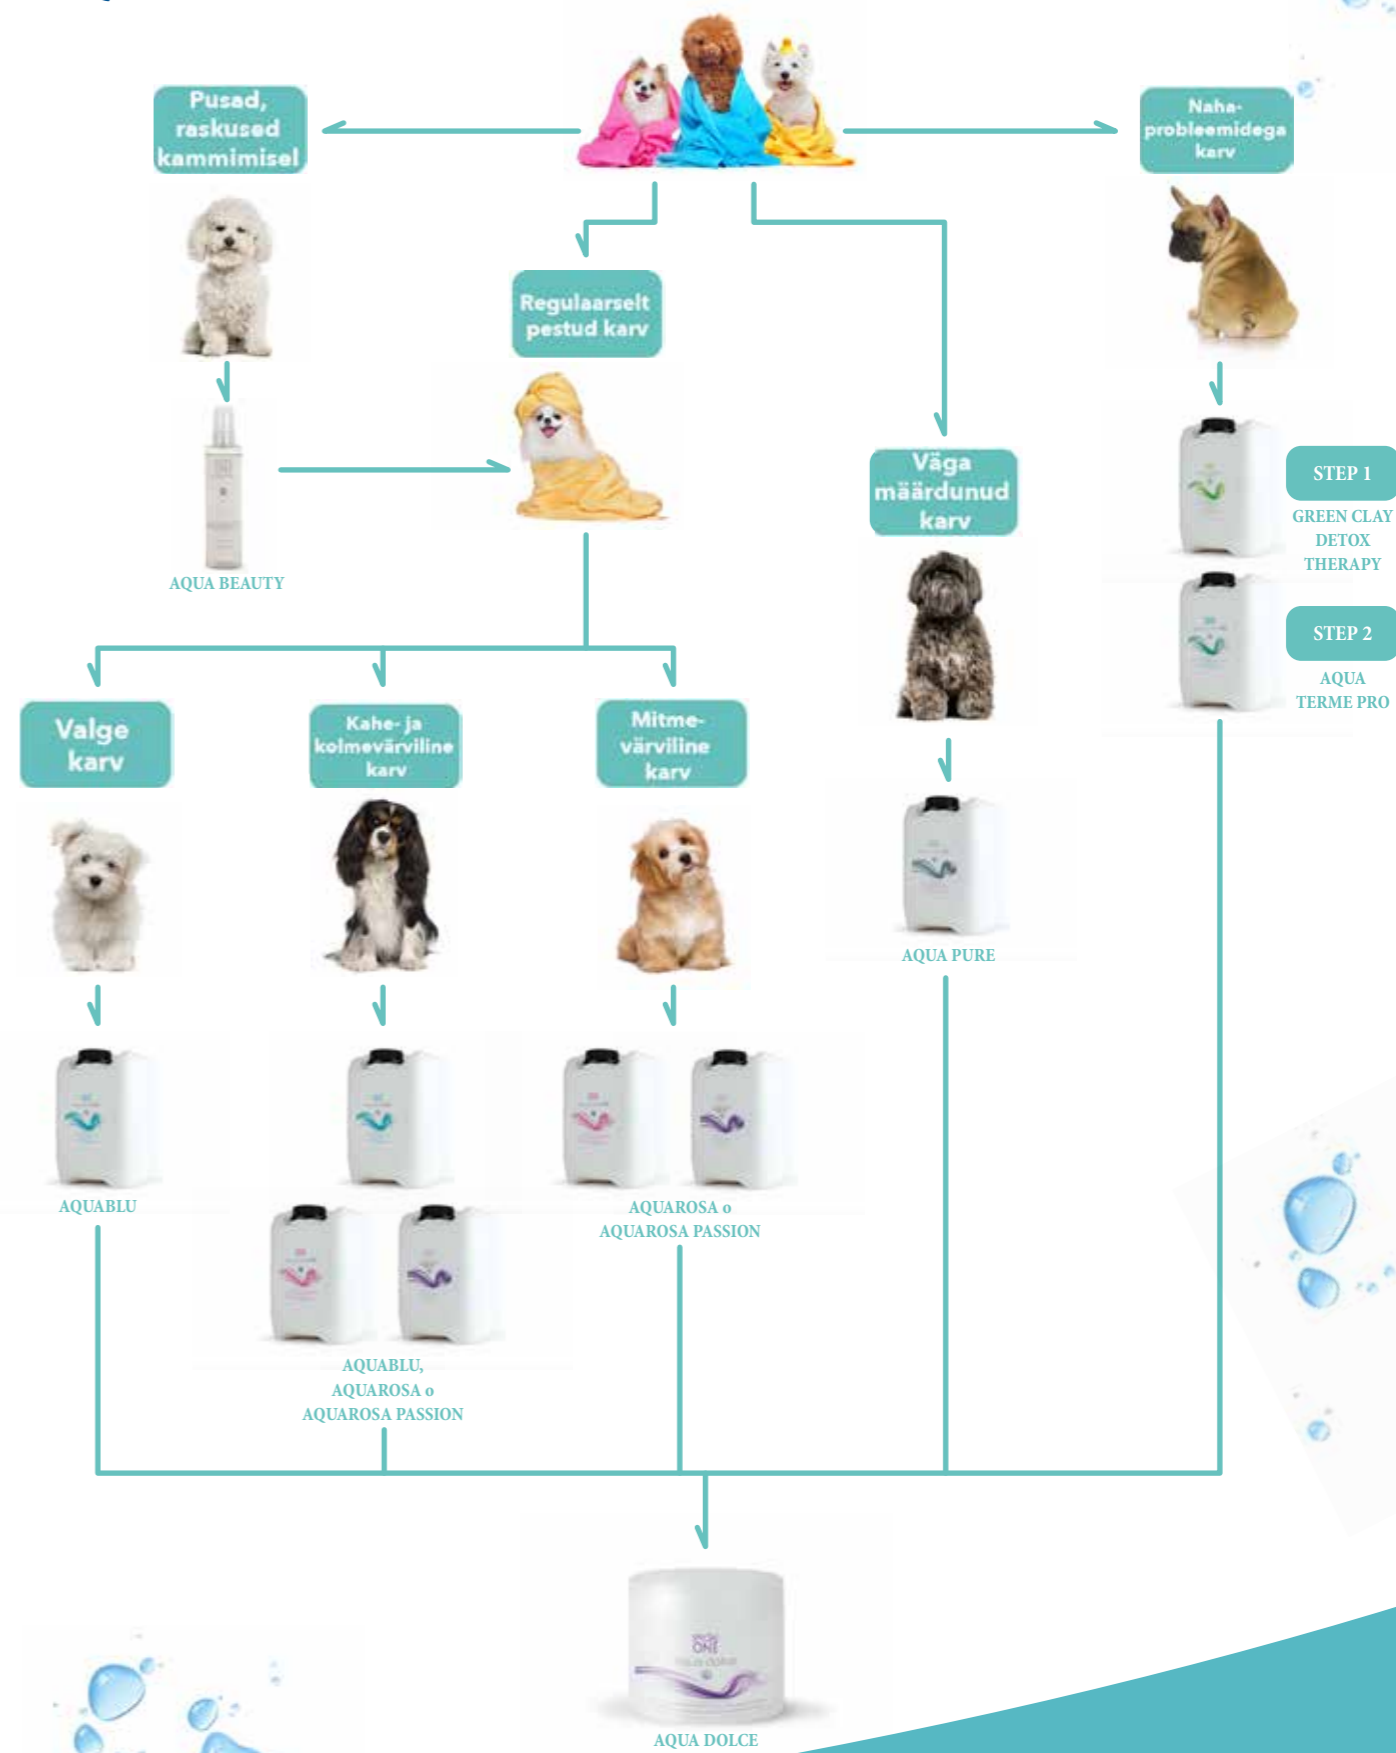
Pusad, raskused kammimisel

Naha-probleemidega karv

Regulaarselt pestud karv

AQUA BEAUTY

Väga määrdunud karv

STEP 1

GREEN CLAY DETOX THERAPY

STEP 2

AQUA TERME PRO

Valge karv

Kahe- ja kolmevärviline karv

Mitme-värviline karv

AQUA PURE

AQUABLU

AQUAROSA o AQUAROSA PASSION

AQUABLU, AQUAROSA o AQUAROSA PASSION

AQUA DOLCE